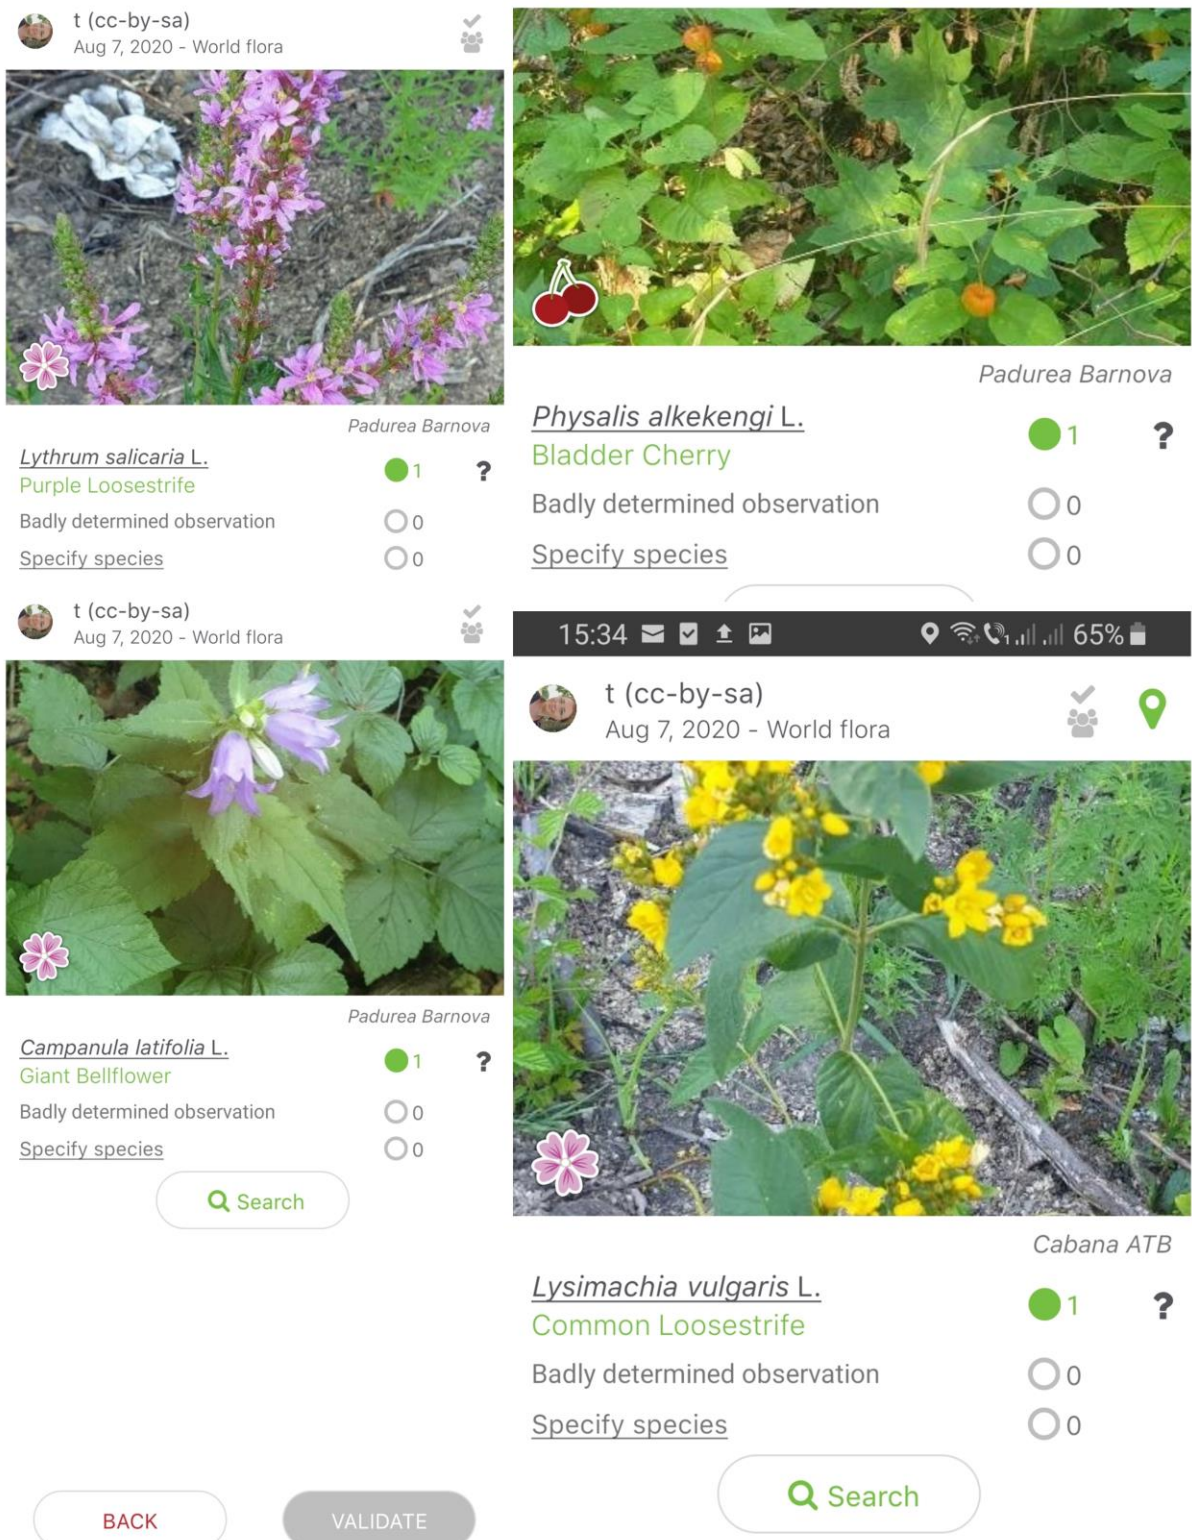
t (cc-by-sa)
Aug 7, 2020 - World flora

Padurea Barnova

Lythrum salicaria L.
Purple Loosestrife
1 ?
Badly determined observation 0
Specify species 0

t (cc-by-sa)
Aug 7, 2020 - World flora

Padurea Barnova

Campanula latifolia L.
Giant Bellflower
1 ?
Badly determined observation 0
Specify species 0

Search

BACK VALIDATE

Padurea Barnova

Physalis alkekengi L.
Bladder Cherry
1 ?
Badly determined observation 0
Specify species 0

15:34 65%

t (cc-by-sa)
Aug 7, 2020 - World flora

Cabana ATB

Lysimachia vulgaris L.
Common Loosestrife
1 ?
Badly determined observation 0
Specify species 0

Search